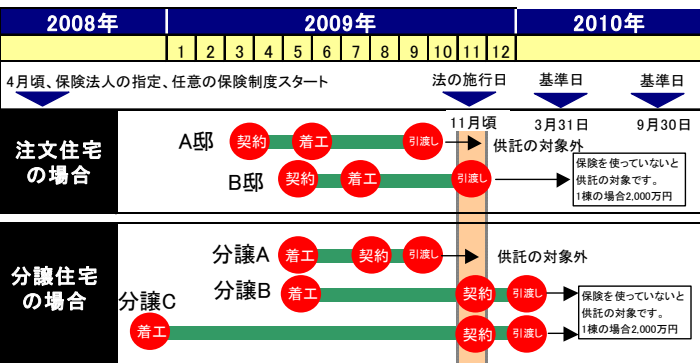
2008年

2009年

2010年

1 2 3 4 5 6 7 8 9 10 11 12

4月頃、保険法人の指定、任意の保険制度スタート

法の施行日

基準日

基準日

11月頃

3月31日

9月30日

注文住宅の場合

A邸

契約

着工

引渡し

供託の対象外

B邸

契約

着工

引渡し

保険を使っていないと供託の対象です。
1棟の場合2,000万円

分譲住宅の場合

分譲A

着工

契約

引渡し

供託の対象外

分譲B

着工

契約

引渡し

保険を使っていないと供託の対象です。
1棟の場合2,000万円

分譲C

着工

契約

引渡し